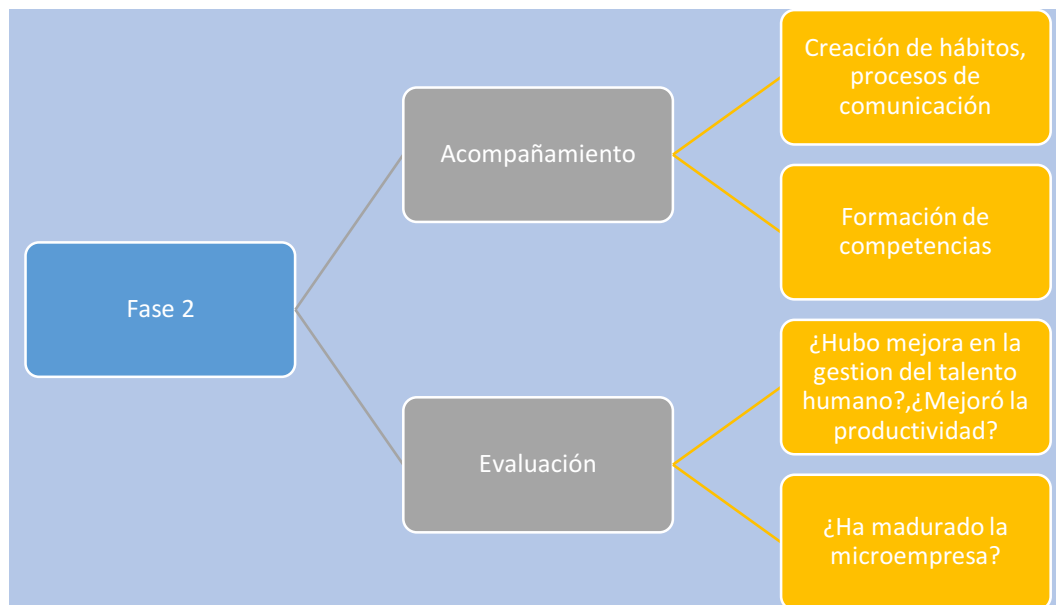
Fase 2

Acompañamiento

Creación de hábitos, procesos de comunicación

Formación de competencias

Evaluación

¿Hubo mejora en la gestion del talento humano?,¿Mejoró la productividad?

¿Ha madurado la microempresa?